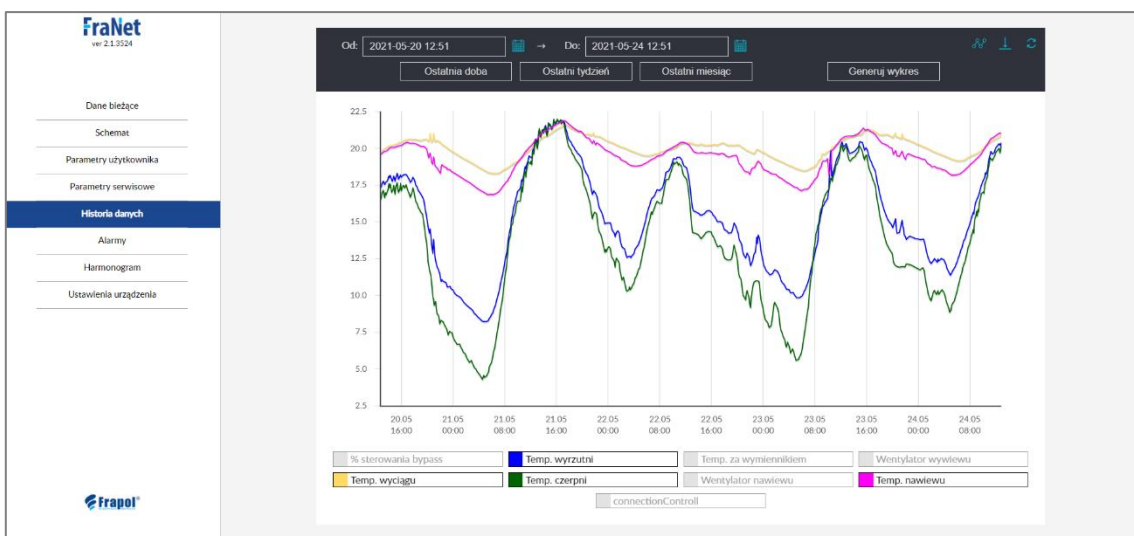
FraNet
ver 2.1.3524

Dane bieżące
Schemat
Parametry użytkownika
Parametry serwisowe
Historia danych
Alarmy
Harmonogram
Ustawienia urządzenia

Frapol

Od: 2021-05-20 12:51 → Do: 2021-05-24 12:51

Ostatnia doba
Ostatni tydzień
Ostatni miesiąc
Generuj wykres

22.5
20.0
17.5
15.0
12.5
10.0
7.5
5.0
2.5

20.05 16:00
21.05 00:00
21.05 08:00
21.05 16:00
22.05 00:00
22.05 08:00
22.05 16:00
23.05 00:00
23.05 08:00
23.05 16:00
24.05 00:00
24.05 08:00

% sterowania bypass
Temp. wyrzutni
Temp. za wymiennikiem
Wentylator wywiewu
Temp. wyciągu
Temp. czerpni
Wentylator nawiewu
Temp. nawiewu
connectionControll